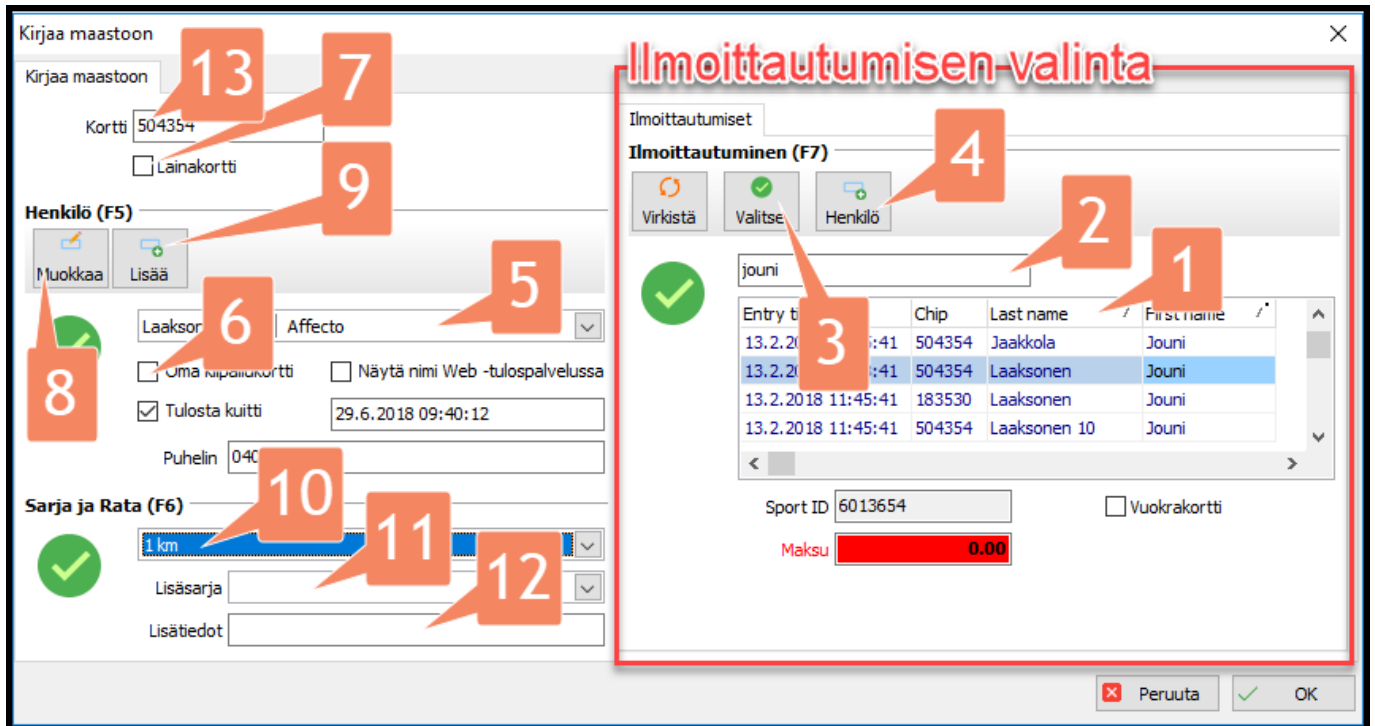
Kirjaa maastoon

Kirjaa maastoon

13

7

Kortti 504354

Lainakortti

9

Henkilö (F5)

Muokkaa

Lisää

5

Laakson

6

Affecto

8

Oma kilpailukortti

Näytä nimi Web -tulospalvelussa

Tulosta kuitti

29.6.2018 09:40:12

Puhelin 040

10

Sarja ja Rata (F6)

11

1 km

12

Lisäsarja

Lisätiedot

Ilmoittautumisen valinta

Ilmoittautumiset

Ilmoittautuminen (F7)

4

Virkistä

Valitse

Henkilö

2

jouni

1

3

| Entry ti | Chip | Last name | First name |
|---|---|---|---|
| 13.2.20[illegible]:41 | 504354 | Jaakkola | Jouni |
| 13.2.20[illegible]:41 | 504354 | Laaksonen | Jouni |
| 13.2.2018 11:45:41 | 183530 | Laaksonen | Jouni |
| 13.2.2018 11:45:41 | 504354 | Laaksonen 10 | Jouni |

Sport ID 6013654

Vuokrakortti

Maksu 0.00

Peruuta

OK